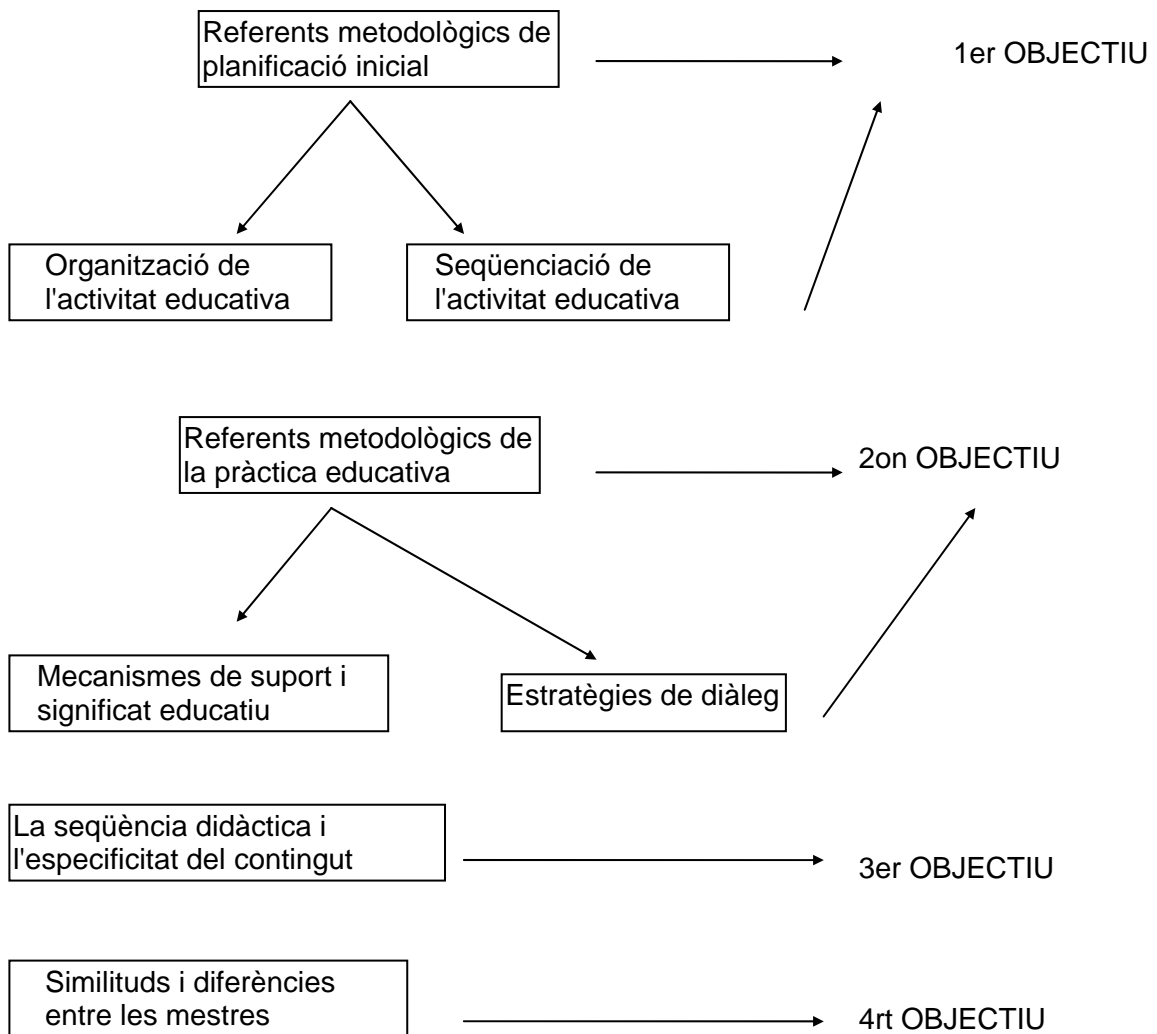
Referents metodològics de planificació inicial

1er OBJECTIU

Organització de l'activitat educativa

Seqüenciació de l'activitat educativa

Referents metodològics de la pràctica educativa

2on OBJECTIU

Mecanismes de suport i significat educatiu

Estratègies de diàleg

La seqüència didàctica i l'especificitat del contingut

3er OBJECTIU

Similituds i diferències entre les mestres

4rt OBJECTIU